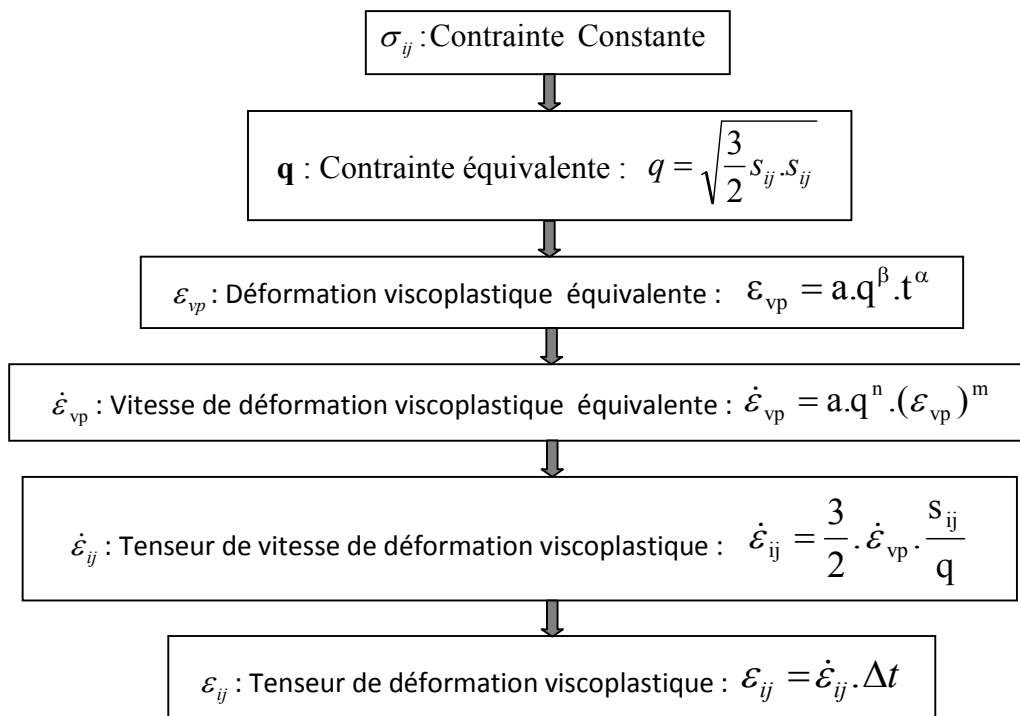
$\sigma_{ij}$ : Contrainte Constante

**q** : Contrainte équivalente : $q = \sqrt{\frac{3}{2} s_{ij} . s_{ij}}$

$\varepsilon_{vp}$ : Déformation viscoplastique équivalente : $\varepsilon_{vp} = a.q^{\beta}.t^{\alpha}$

$\dot{\varepsilon}_{vp}$ : Vitesse de déformation viscoplastique équivalente : $\dot{\varepsilon}_{vp} = a.q^{n}.(\varepsilon_{vp})^{m}$

$\dot{\varepsilon}_{ij}$ : Tenseur de vitesse de déformation viscoplastique : $\dot{\varepsilon}_{ij} = \frac{3}{2} . \dot{\varepsilon}_{vp} . \frac{s_{ij}}{q}$

$\varepsilon_{ij}$ : Tenseur de déformation viscoplastique : $\varepsilon_{ij} = \dot{\varepsilon}_{ij} . \Delta t$